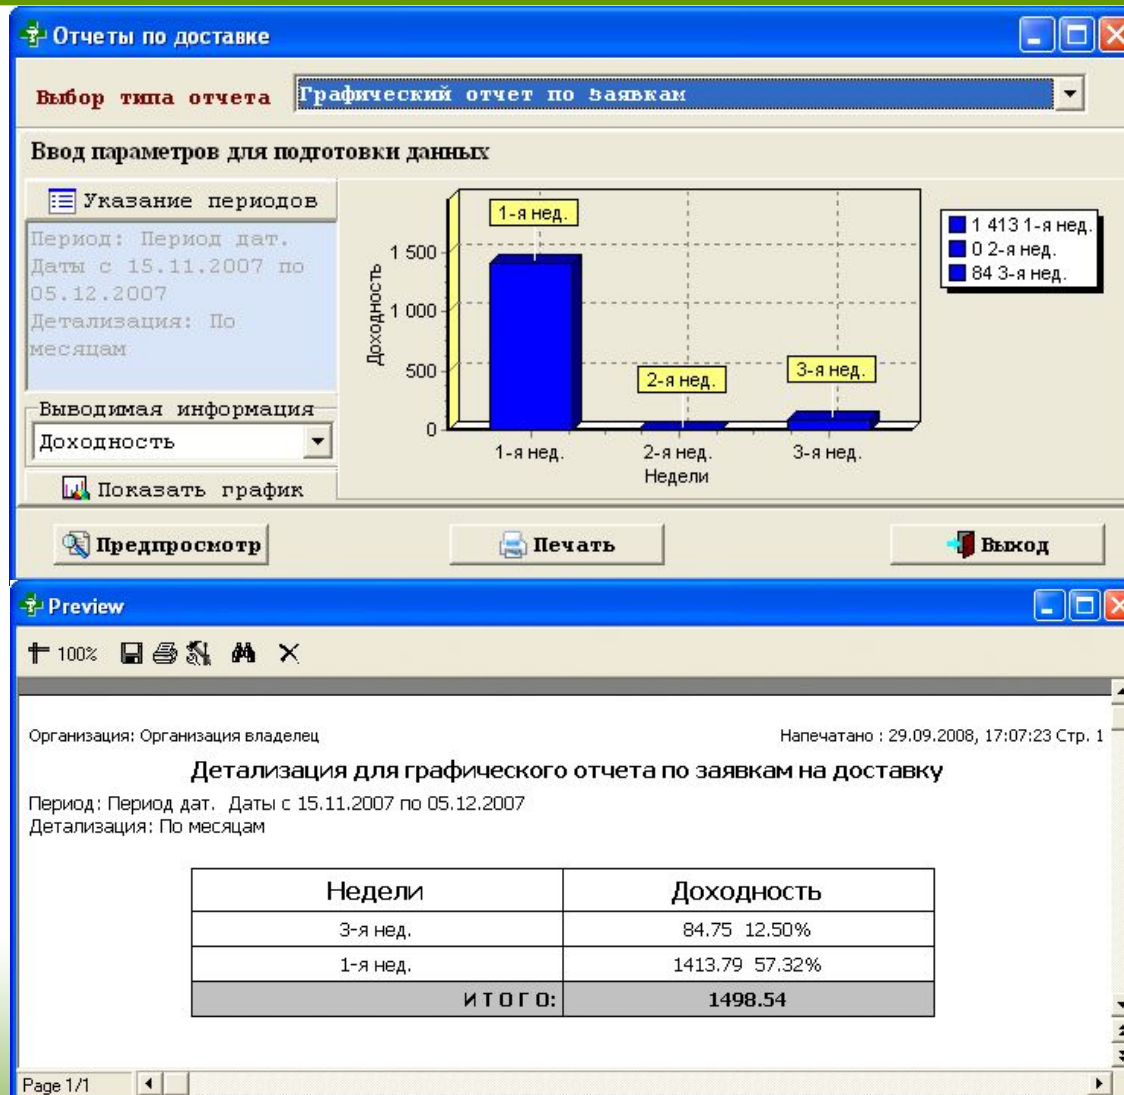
Отчеты по доставке

Выбор типа отчета
Графический отчет по заявкам

Ввод параметров для подготовки данных

Указание периодов
Период: Период дат. Даты с 15.11.2007 по 05.12.2007 Детализация: По месяцам

Выводимая информация
Доходность

Показать график

1-я нед.
2-я нед.
3-я нед.
Доходность
1 500
1 000
500
0
1-я нед.
2-я нед.
3-я нед.
Недели

1 413 1-я нед.
0 2-я нед.
84 3-я нед.

Предпросмотр
Печать
Выход

Preview

100%

Организация: Организация владелец
Напечатано : 29.09.2008, 17:07:23 Стр. 1

Детализация для графического отчета по заявкам на доставку

Период: Период дат. Даты с 15.11.2007 по 05.12.2007
Детализация: По месяцам

| Недели | Доходность |
|---|---|
| 3-я нед. | 84.75 12.50% |
| 1-я нед. | 1413.79 57.32% |
| ИТОГО: | 1498.54 |

Page 1/1